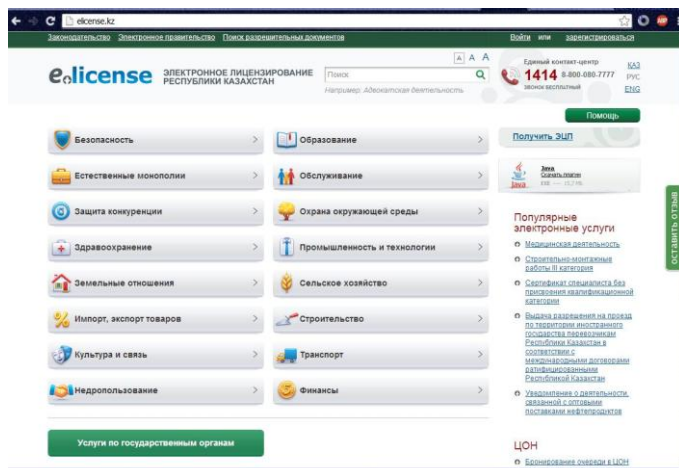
elicense.kz

Законодательство Электронное правительство Поиск разрешительных документов

Войти или зарегистрироваться

elicense ЭЛЕКТРОННОЕ ЛИЦЕНЗИРОВАНИЕ РЕСПУБЛИКИ КАЗАХСТАН

A A A

Поиск

Например: Адвокатская деятельность

Единый контакт-центр 1414 8-800-080-7777 звонок бесплатный

КАЗ РУС ENG

Помощь

Безопасность
Образование
Естественные монополии
Обслуживание
Защита конкуренции
Охрана окружающей среды
Здравоохранение
Промышленность и технологии
Земельные отношения
Сельское хозяйство
Импорт, экспорт товаров
Строительство
Культура и связь
Транспорт
Недропользование
Финансы

Услуги по государственным органам

Получить ЭЦП

Java
Скачать плагин
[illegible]

Популярные электронные услуги

Медицинская деятельность

Строительно-монтажные работы III категория

Сертификат специалиста без присвоения квалификационной категории

Выдача разрешения на проезд по территории иностранного государства перевозчикам Республики Казахстан в соответствии с международными договорами ратифицированными Республикой Казахстан

Уведомление о деятельности, связанной с оптовыми поставками нефтепродуктов

ЦОН

Бронирование очереди в ЦОН

оставить отзыв